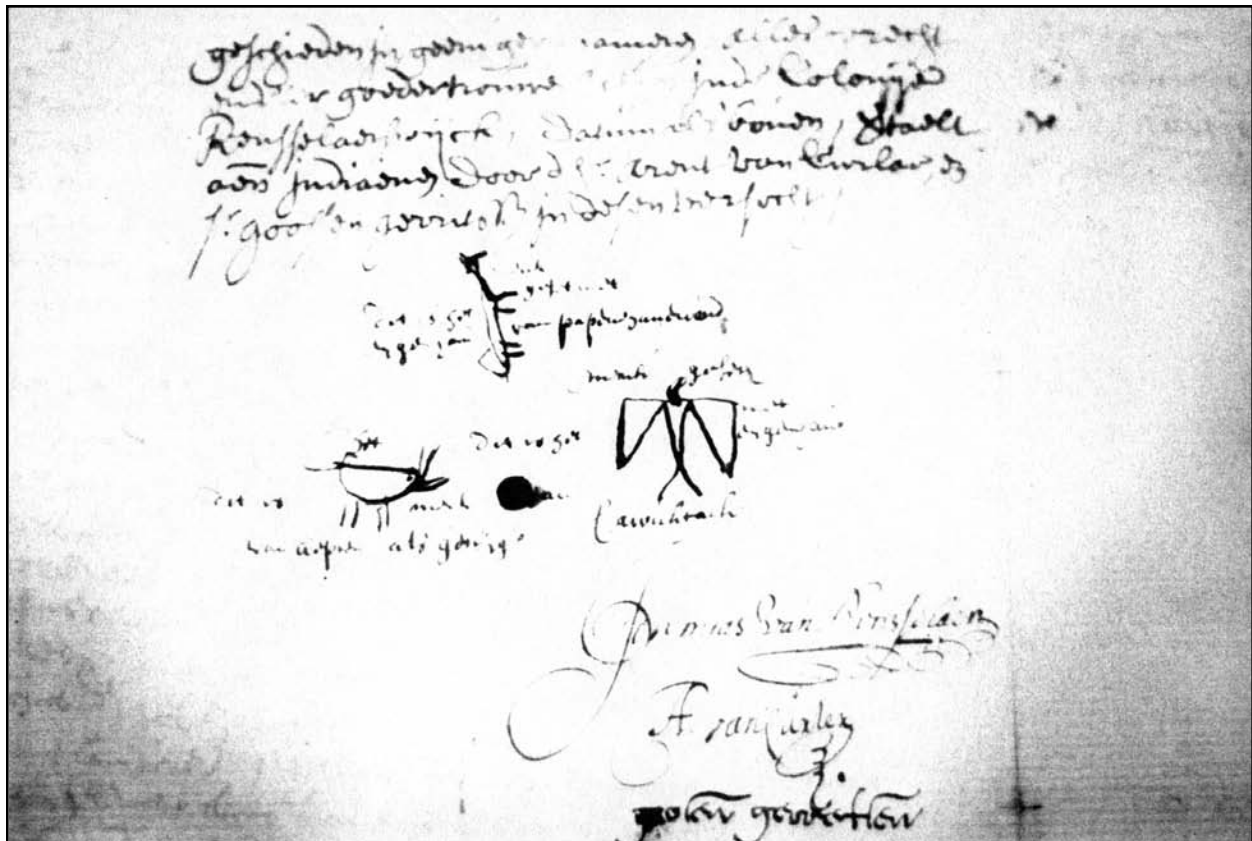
geschieden in goeden gedenck andere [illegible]
in de gouverneure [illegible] inde Colonije
Rensselaerswijck, datum als boven, Stadt
aen Indiaensch door d' Arent van Curler, en
J' Goosen gerritsen in dese landen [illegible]

Dit is het
teecken van
Dit is het gesett
teecken van papsickenekaas

Dit is het
Dit is
teecken van
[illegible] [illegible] merck
van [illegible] als getuyge

merck gesetten
Dit is het
teecken van
Cawachtach

Johannes van Rensselaer
A. van Curler
Goosen Gerritsen